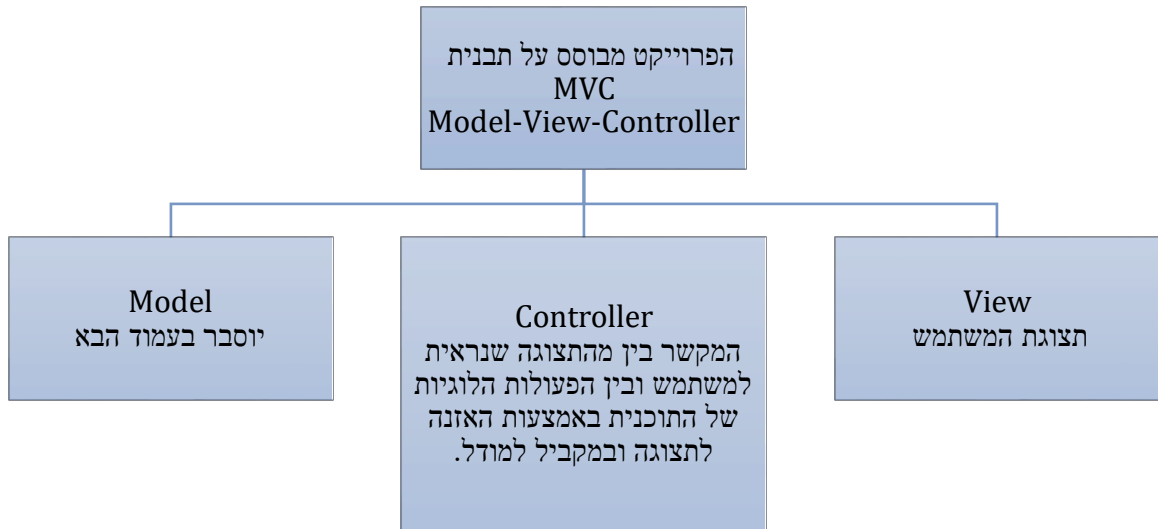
הפרוייקט מבוסס על תבנית
MVC
Model-View-Controller

View
תצוגת המשתמש

Controller
המקשר בין מהתצוגה שנראית למשתמש ובין הפעולות הלוגיות של התוכנית באמצעות האזנה לתצוגה ובמקביל למודל.

Model
יוסבר בעמוד הבא